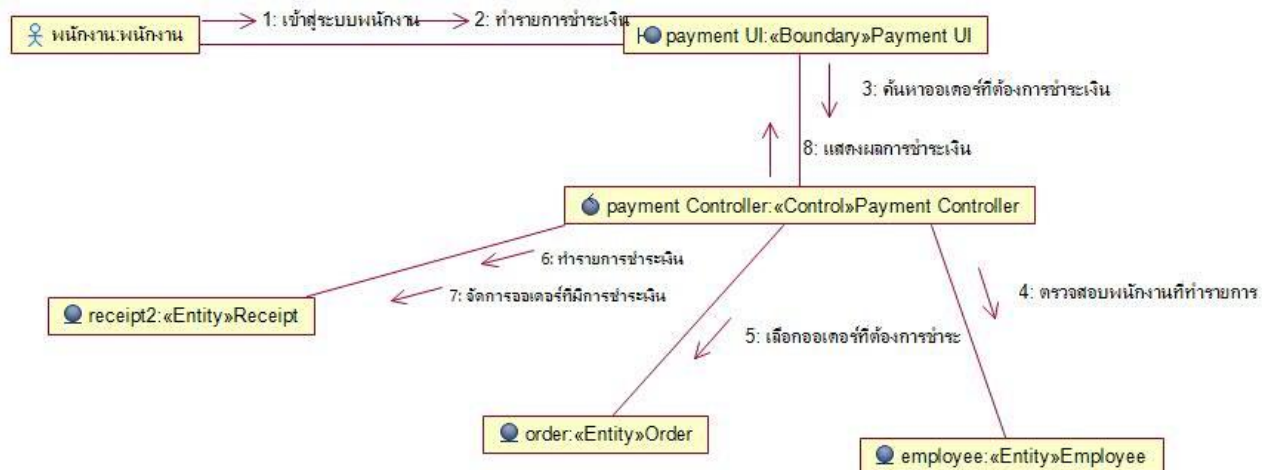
พนักงาน:พนักงาน

1: เข้าสู่ระบบพนักงาน

2: ทำรายการชำระเงิน

payment UI:«Boundary»Payment UI

3: ค้นหาออเดอร์ที่ต้องการชำระเงิน

8: แสดงผลการชำระเงิน

payment Controller:«Control»Payment Controller

6: ทำรายการชำระเงิน

7: จัดการออเดอร์ที่มีการชำระเงิน

receipt2:«Entity»Receipt

4: ตรวจสอบพนักงานที่ทำรายการ

5: เลือกออเดอร์ที่ต้องการชำระ

order:«Entity»Order

employee:«Entity»Employee